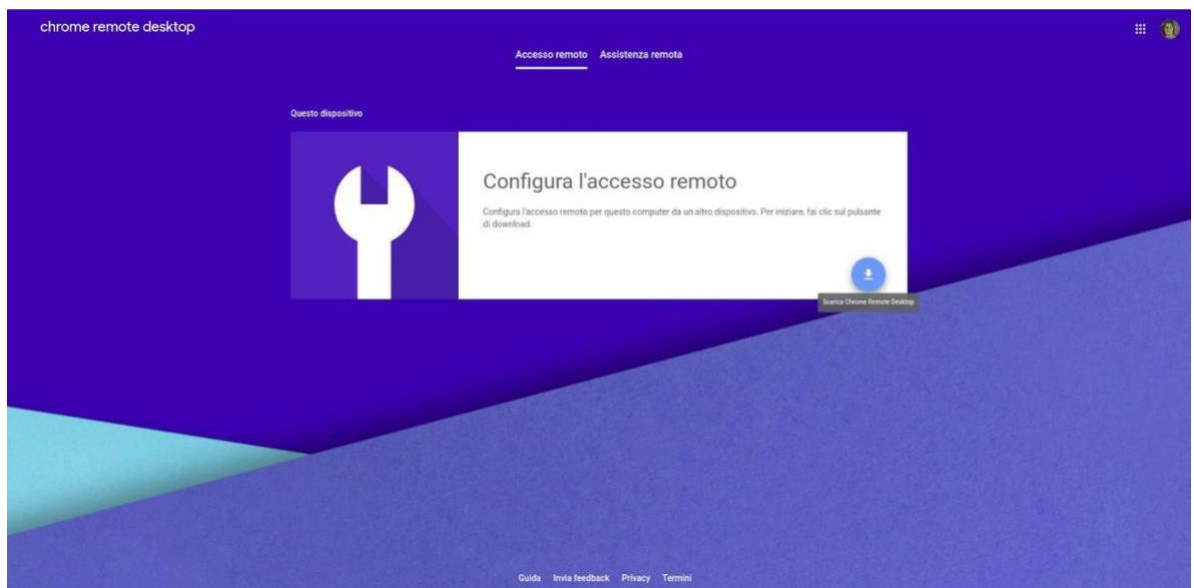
chrome remote desktop

Accesso remoto Assistenza remota

Questo dispositivo

Configura l'accesso remoto

Configura l'accesso remoto per questo computer da un altro dispositivo. Per iniziare, fai clic sul pulsante di download.

Scarica Chrome Remote Desktop

Guida Invia feedback Privacy Termini